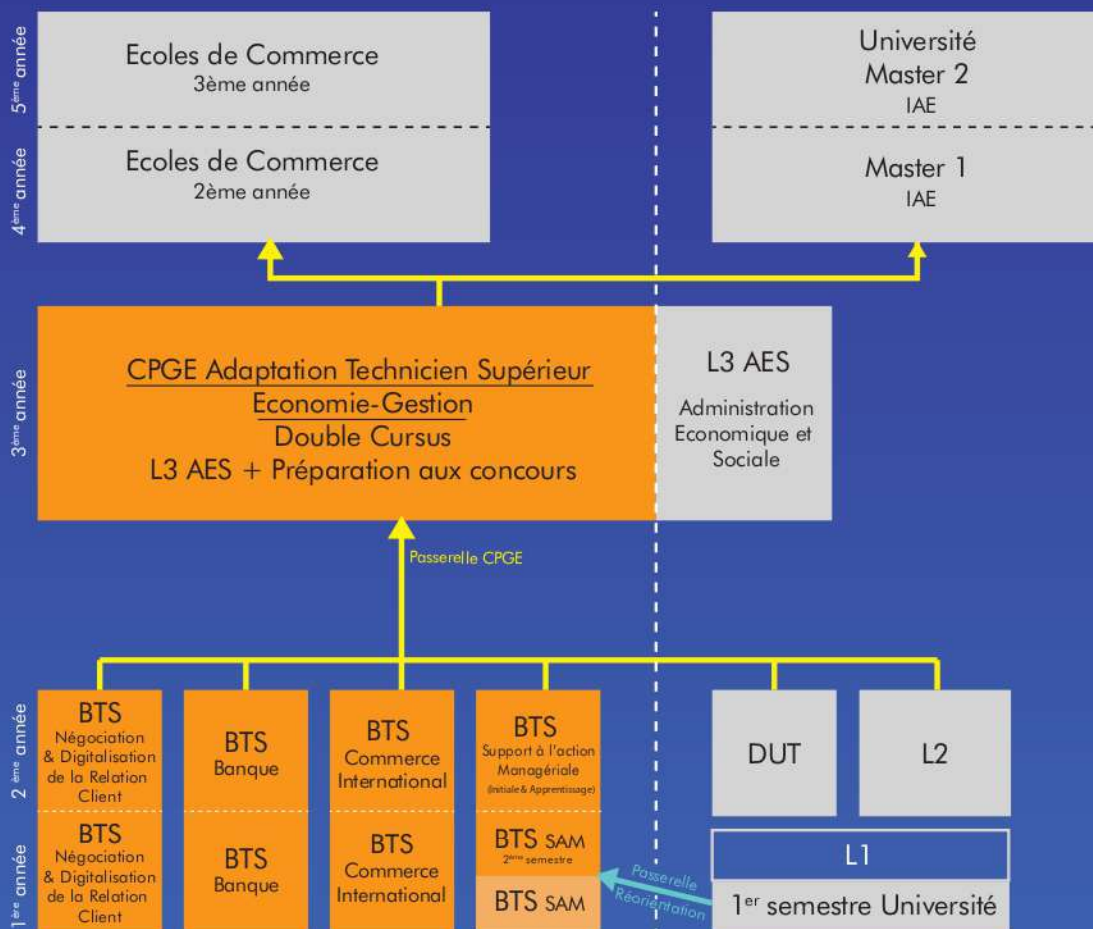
5ème année

4ème année

Ecoles de Commerce
3ème année

Ecoles de Commerce
2ème année

Université
Master 2
IAE

Master 1
IAE

3ème année

CPGE Adaptation Technicien Supérieur
Economie-Gestion
Double Cursus
L3 AES + Préparation aux concours

L3 AES
Administration Economique et Sociale

Passerelle CPGE

2ème année

BTS
Négociation & Digitalisation de la Relation Client

BTS
Banque

BTS
Commerce International

BTS
Support à l'action Managériale
(Initiale & Apprentissage)

DUT

L2

1ère année

BTS
Négociation & Digitalisation de la Relation Client

BTS
Banque

BTS
Commerce International

BTS SAM
2ème semestre

BTS SAM

Passerelle
Réorientation

L1

1er semestre Université